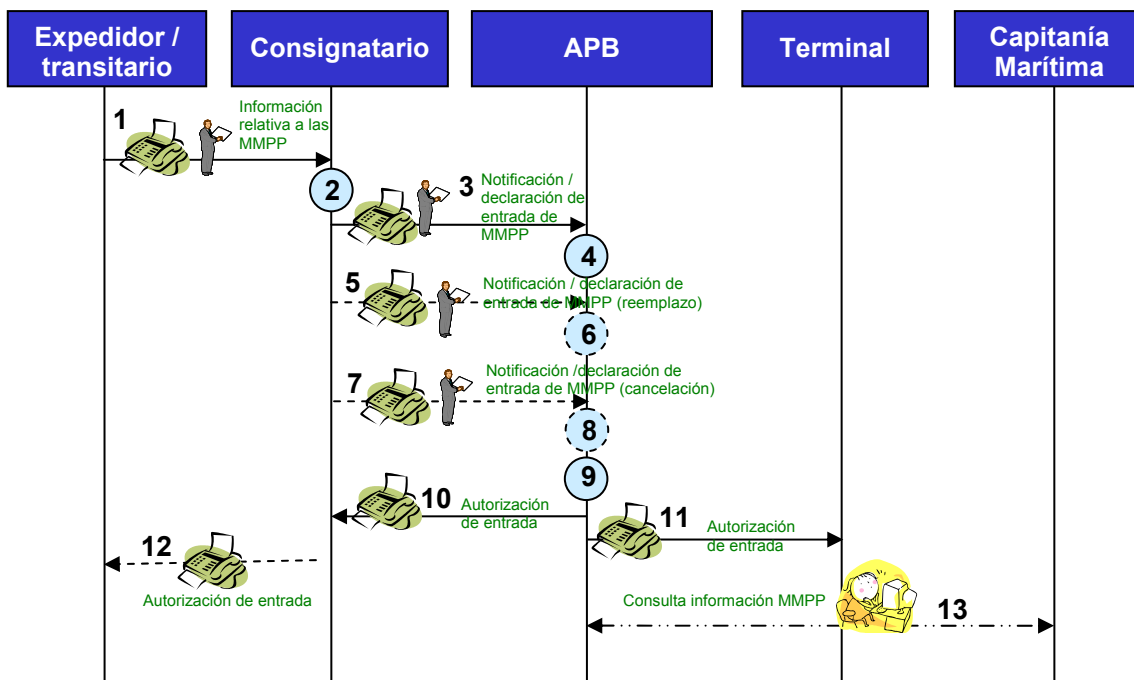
Expedidor / transitario

Consignatario

APB

Terminal

Capitanía Marítima

1

Información relativa a las MMPP

2

3

Notificación / declaración de entrada de MMPP

4

5

Notificación / declaración de entrada de MMPP (reemplazo)

6

7

Notificación /declaración de entrada de MMPP (cancelación)

8

9

10

Autorización de entrada

11

Autorización de entrada

12

Autorización de entrada

Consulta información MMPP

13